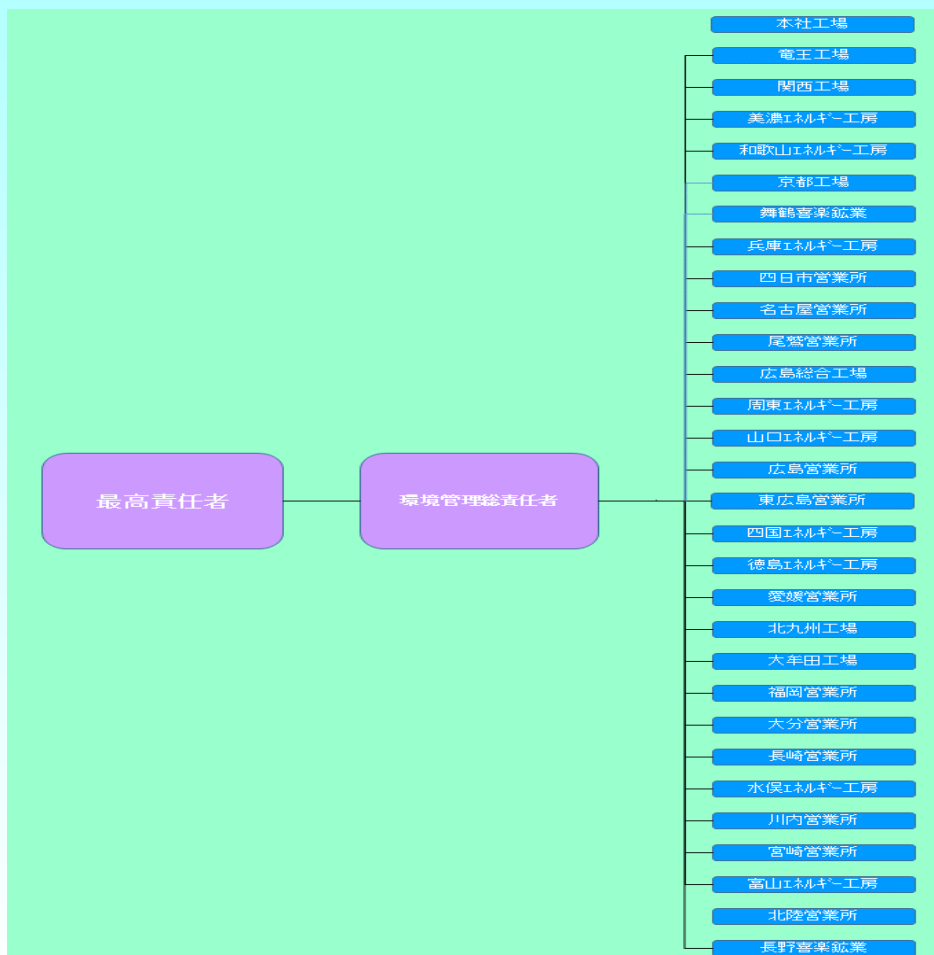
最高責任者

環境管理総責任者

本社工場
竜王工場
関西工場
美濃ｴﾈﾙｷﾞｰ工房
和歌山ｴﾈﾙｷﾞｰ工房
京都工場
舞鶴喜楽鉱業
兵庫ｴﾈﾙｷﾞｰ工房
四日市営業所
名古屋営業所
尾鷲営業所
広島総合工場
周東ｴﾈﾙｷﾞｰ工房
山口ｴﾈﾙｷﾞｰ工房
広島営業所
東広島営業所
四国ｴﾈﾙｷﾞｰ工房
徳島ｴﾈﾙｷﾞｰ工房
愛媛営業所
北九州工場
大牟田工場
福岡営業所
大分営業所
長崎営業所
水俣ｴﾈﾙｷﾞｰ工房
川内営業所
宮崎営業所
富山ｴﾈﾙｷﾞｰ工房
北陸営業所
長野喜楽鉱業